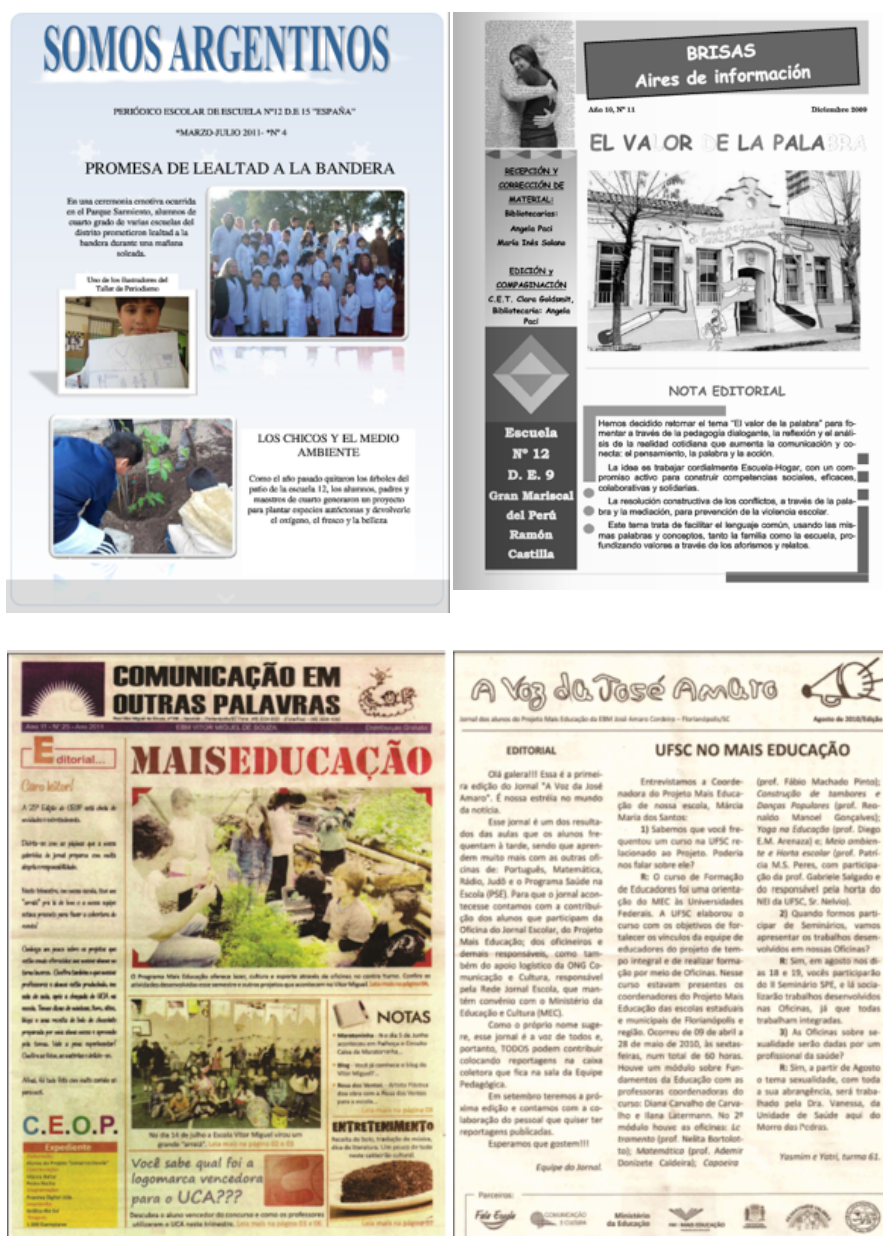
SOMOS ARGENTINOS

PERIÓDICO ESCOLAR DE ESCUELA Nº12 D.E 15 "ESPAÑA"

\*MARZO-JULIO 2011- \*Nº 4

PROMESA DE LEALTAD A LA BANDERA

En una ceremonia emotiva ocurrida en el Parque Sarmiento, alumnos de cuarto grado de varias escuelas del distrito prometieron lealtad a la bandera durante una mañana soleada.

Uno de los ilustradores del Taller de Periodismo

LOS CHICOS Y EL MEDIO AMBIENTE

Como el año pasado quitaron los árboles del patio de la escuela 12, los alumnos, padres y maestros de cuarto generaron un proyecto para plantar especies autóctonas y devolverle el oxígeno, el fresco y la belleza

BRISAS
Aires de información

Año 10, Nº 11

Diciembre 2009

EL VALOR DE LA PALABRA

RECEPCIÓN Y CORRECCIÓN DE MATERIAL: Bibliotecarias: Angela Paci María Inés Solano

EDICIÓN y COMPAGINACIÓN C.E.T. Clara Goldsmit, Bibliotecaria: Angela Paci

Escuela Nº 12 D. E. 9 Gran Mariscal del Perú Ramón Castilla

NOTA EDITORIAL

Hemos decidido retomar el tema "El valor de la palabra" para fomentar a través de la pedagogía dialogante, la reflexión y el análisis de la realidad cotidiana que aumenta la comunicación y conecta: el pensamiento, la palabra y la acción.

La idea es trabajar cordialmente Escuela-Hogar, con un compromiso activo para construir competencias sociales, eficaces, colaborativas y solidarias.

La resolución constructiva de los conflictos, a través de la palabra y la mediación, para prevención de la violencia escolar.

Este tema trata de facilitar el lenguaje común, usando las mismas palabras y conceptos, tanto la familia como la escuela, profundizando valores a través de los aforismos y relatos.

COMUNICAÇÃO EM OUTRAS PALAVRAS

EBM VITOR MIGUEL DE SOUZA

Editorial...

Caro leitor!

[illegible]

MAISEDUCAÇÃO

O Programa Mais Educação oferece lazer, cultura e esporte através de oficinas no contra turno. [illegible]

NOTAS

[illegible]

No dia 14 de julho a Escola Vitor Miguel virou um grande "arraial". Leia mais na página 02 e 03

ENTRETENIMENTO

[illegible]

C.E.O.P.

Expediente

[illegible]

Você sabe qual foi a logomarca vencedora para o UCA???

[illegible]

A Voz da José Amaro

Jornal dos alunos do Projeto Mais Educação da EBM José Amaro Cordeiro – Florianópolis/SC

Agosto de 2010/Edição

EDITORIAL

Olá galera!!! Essa é a primeira edição do jornal "A Voz da José Amaro". É nossa estréia no mundo da notícia.

Esse jornal é um dos resultados das aulas que os alunos frequentam à tarde, sendo que aprendem muito mais com as outras oficinas de: Português, Matemática, Rádio, Judô e o Programa Saúde na Escola (PSE). Para que o jornal acontecesse contamos com a contribuição dos alunos que participam da Oficina do Jornal Escolar, do Projeto Mais Educação; dos oficineiros e demais responsáveis, como também do apoio logístico da ONG Comunicação e Cultura, responsável pela Rede Jornal Escola, que mantém convênio com o Ministério da Educação e Cultura (MEC).

Como o próprio nome sugere, esse jornal é a voz de todos e, portanto, TODOS podem contribuir colocando reportagens na caixa coletora que fica na sala da Equipe Pedagógica.

Em setembro teremos a próxima edição e contamos com a colaboração do pessoal que quiser ter reportagens publicadas.

Esperamos que gostem!!!

Equipe do Jornal.

UFSC NO MAIS EDUCAÇÃO

Entrevistamos a Coordenadora do Projeto Mais Educação de nossa escola, Márcia Maria dos Santos:

1) Sabemos que você frequentou um curso na UFSC relacionado ao Projeto. Poderia nos falar sobre ele?

R: O curso de Formação de Educadores foi uma orientação do MEC às Universidades Federais. A UFSC elaborou o curso com os objetivos de fortalecer os vínculos da equipe de educadores do projeto de tempo integral e de realizar formação por meio de Oficinas. Nesse curso estavam presentes os coordenadores do Projeto Mais Educação das escolas estaduais e municipais de Florianópolis e região. Ocorreu de 09 de abril a 28 de maio de 2010, às sextas-feiras, num total de 60 horas. Houve um módulo sobre Fundamentos da Educação com as professoras coordenadoras do curso: Diana Carvalho de Carvalho e Ilana Latermann. No 2º módulo houve as oficinas: Letramento (prof. Nelita Bortolotto); Matemática (prof. Ademir Donizete Caldeira); Capoeira (prof. Fábio Machado Pinto); Construção de tambores e Danças Populares (prof. Reonaldo Manoel Gonçalves); Yoga na Educação (prof. Diego E.M. Arenaza) e; Meio ambiente e Horta escolar (prof. Patrícia M.S. Peres, com participação do prof. Gabriele Salgado e do responsável pela horta do NEI da UFSC, Sr. Nelvio).

2) Quando formos participar de Seminários, vamos apresentar os trabalhos desenvolvidos em nossas Oficinas?

R: Sim, em agosto nos dias 18 e 19, vocês participarão do II Seminário SPE, e lá socializarão trabalhos desenvolvidos nas Oficinas, já que todas trabalham integradas.

3) As Oficinas sobre sexualidade serão dadas por um profissional da saúde?

R: Sim, a partir de Agosto o tema sexualidade, com toda a sua abrangência, será trabalhado pela Dra. Vanessa, da Unidade de Saúde aqui do Morro das Pedras.

Yasmim e Yatri, turma 61.

Parceiros:

Ministério da Educação